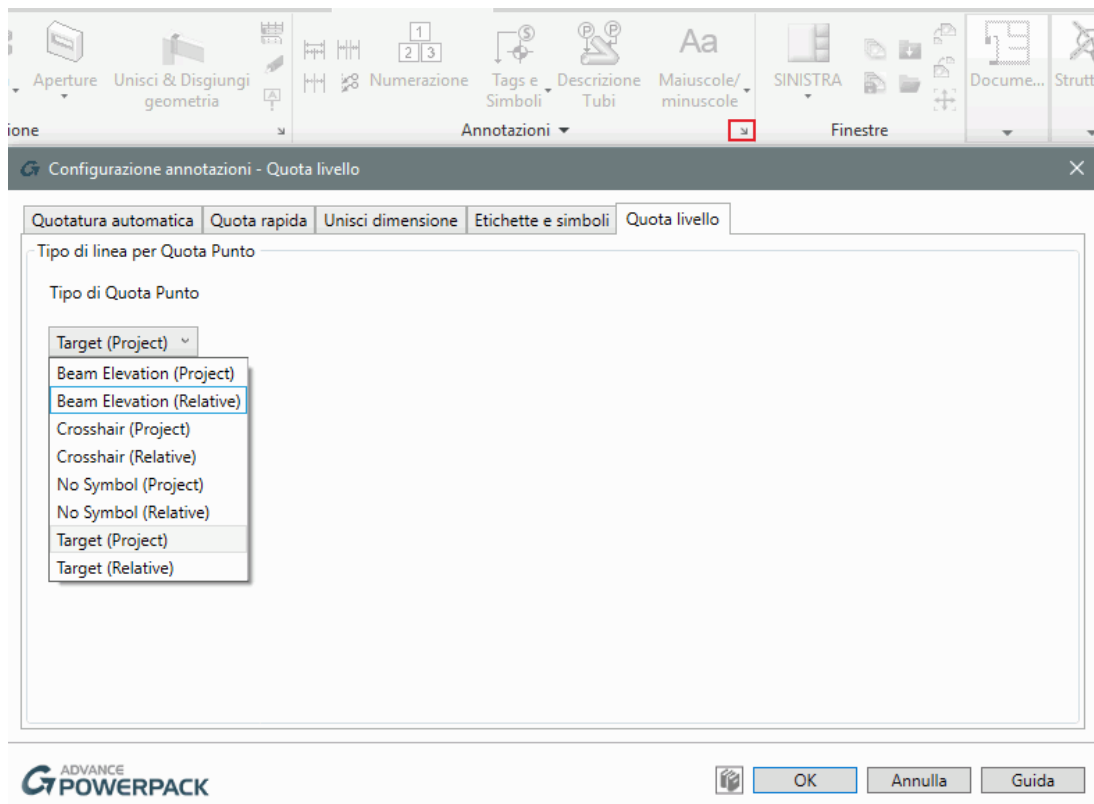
Aperture
Unisci & Disgiungi geometria
Numerazione
Tags e Simboli
Descrizione Tubi
Maiuscole/ minuscole
SINISTRA
Docume...
Strutt
ione
Annotazioni
Finestre

Configurazione annotazioni - Quota livello

Quotatura automatica | Quota rapida | Unisci dimensione | Etichette e simboli | Quota livello

Tipo di linea per Quota Punto

Tipo di Quota Punto

Target (Project)

Beam Elevation (Project)
Beam Elevation (Relative)
Crosshair (Project)
Crosshair (Relative)
No Symbol (Project)
No Symbol (Relative)
Target (Project)
Target (Relative)

ADVANCE POWERPACK

OK
Annulla
Guida